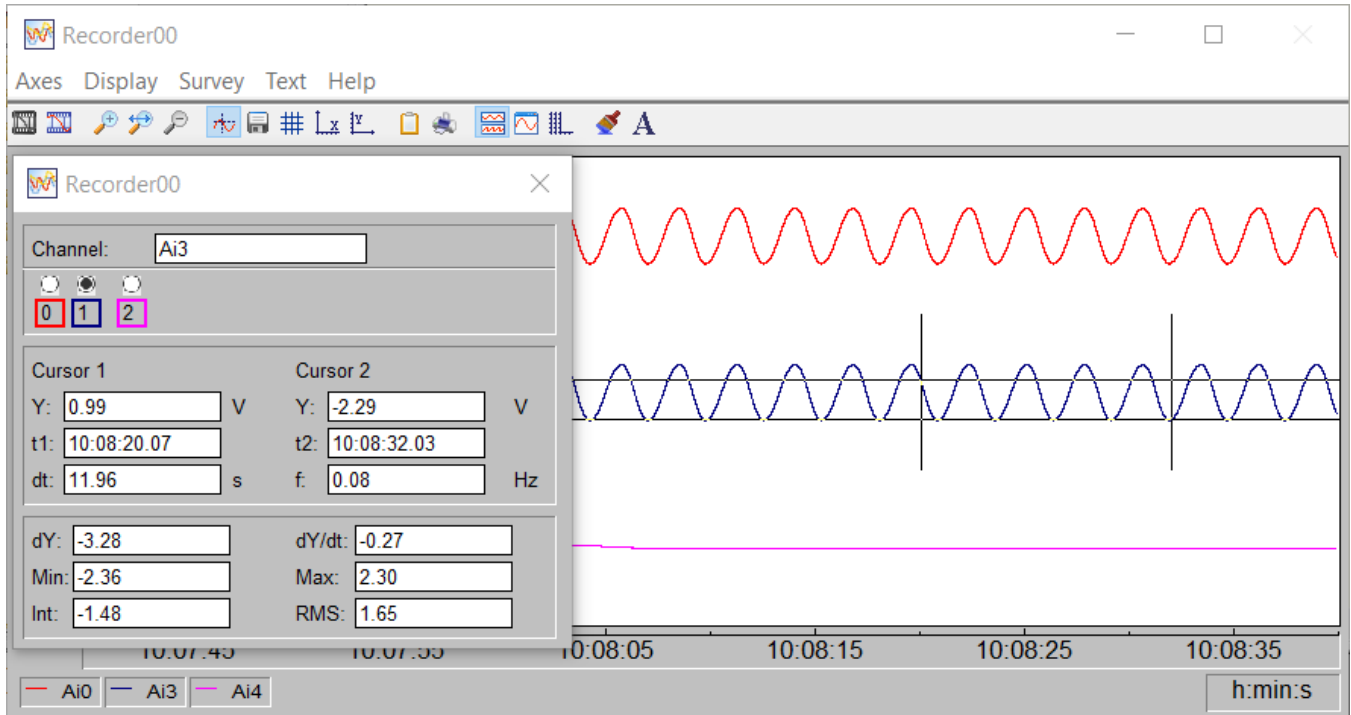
Recorder00

Axes Display Survey Text Help

Recorder00

Channel: Ai3

0 1 2

Cursor 1
Y: 0.99 V
t1: 10:08:20.07
dt: 11.96 s

Cursor 2
Y: -2.29 V
t2: 10:08:32.03
f: 0.08 Hz

dY: -3.28
dY/dt: -0.27
Min: -2.36
Max: 2.30
Int: -1.48
RMS: 1.65

10:07:45 10:07:55 10:08:05 10:08:15 10:08:25 10:08:35

Ai0 Ai3 Ai4

h:min:s